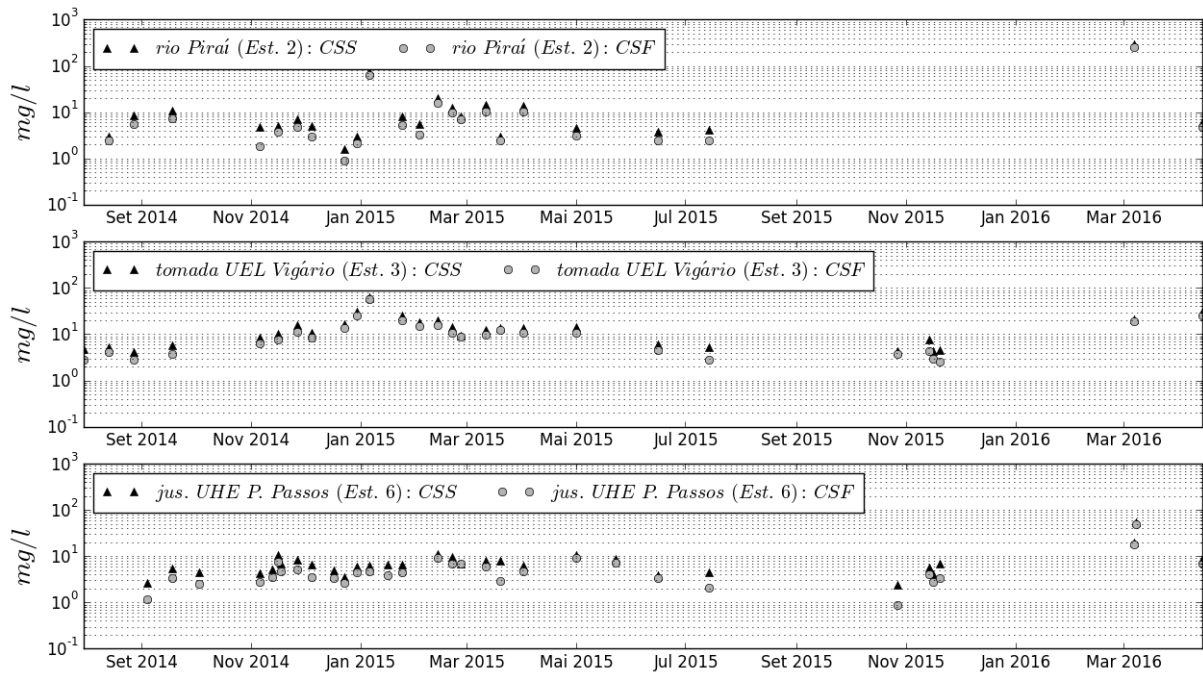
$10^3$
$10^2$
$10^1$
$10^0$
$10^{-1}$
$mg/l$
rio Piraí (Est. 2) : CSS
rio Piraí (Est. 2) : CSF
Set 2014 Nov 2014 Jan 2015 Mar 2015 Mai 2015 Jul 2015 Set 2015 Nov 2015 Jan 2016 Mar 2016

$10^3$
$10^2$
$10^1$
$10^0$
$10^{-1}$
$mg/l$
tomada UEL Vigário (Est. 3) : CSS
tomada UEL Vigário (Est. 3) : CSF
Set 2014 Nov 2014 Jan 2015 Mar 2015 Mai 2015 Jul 2015 Set 2015 Nov 2015 Jan 2016 Mar 2016

$10^3$
$10^2$
$10^1$
$10^0$
$10^{-1}$
$mg/l$
jus. UHE P. Passos (Est. 6) : CSS
jus. UHE P. Passos (Est. 6) : CSF
Set 2014 Nov 2014 Jan 2015 Mar 2015 Mai 2015 Jul 2015 Set 2015 Nov 2015 Jan 2016 Mar 2016